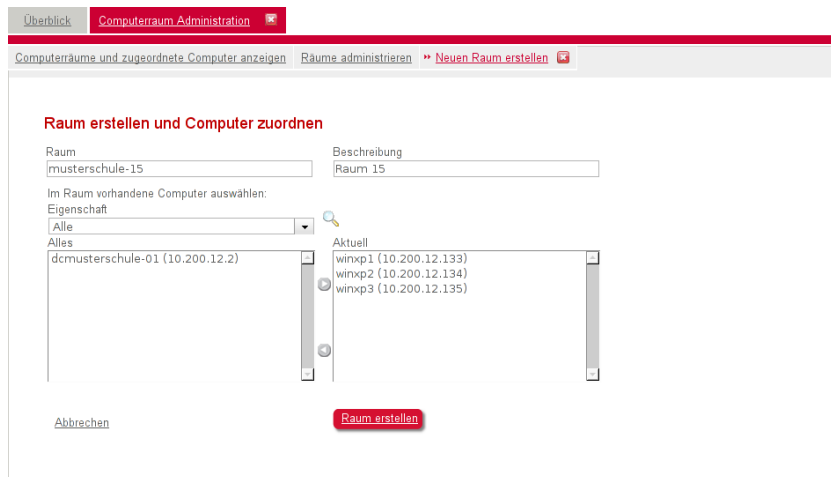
Überblick Computerraum Administration

Computerräume und zugeordnete Computer anzeigen Räume administrieren Neuen Raum erstellen

Raum erstellen und Computer zuordnen

Raum
musterschule-15

Beschreibung
Raum 15

Im Raum vorhandene Computer auswählen:
Eigenschaft
Alle

Alles
dcmusterschule-01 (10.200.12.2)

Aktuell
winxp1 (10.200.12.133)
winxp2 (10.200.12.134)
winxp3 (10.200.12.135)

Abbrechen

Raum erstellen